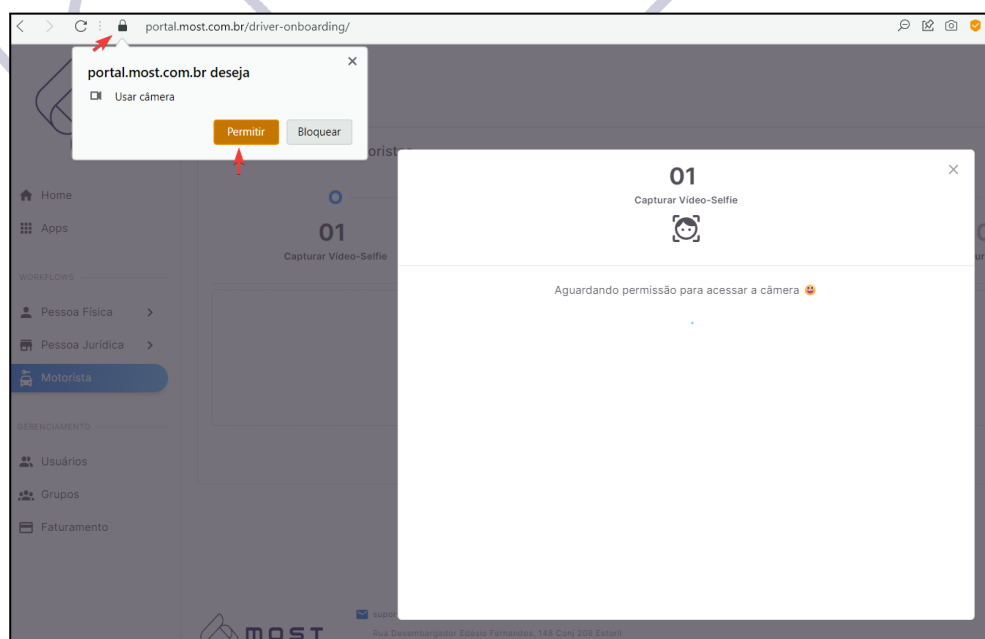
portal.most.com.br/driver-onboarding/

portal.most.com.br deseja

Usar câmera

Permitir

Bloquear

Home

Apps

WORKFLOWS

Pessoa Física

Pessoa Jurídica

Motorista

GERENCIAMENTO

Usuários

Grupos

Faturamento

01

Capturar Vídeo-Selfie

01

Capturar Vídeo-Selfie

Aguardando permissão para acessar a câmera 😀

MOST

Rua Desembargador Eliseu Fernandes, 148 Conj 208 Estoril